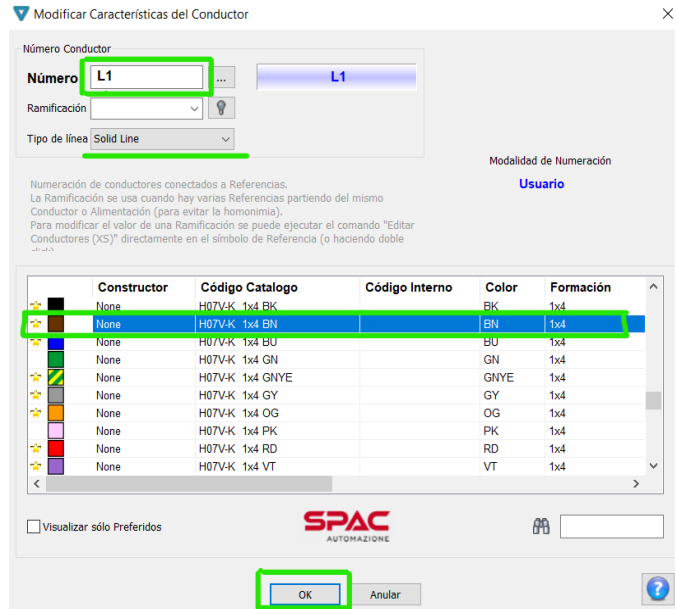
Modificar Características del Conductor

Número Conductor

Número L1 ...

L1

Ramificación

Tipo de línea Solid Line

Modalidad de Numeración

Usuario

Numeración de conductores conectados a Referencias.
La Ramificación se usa cuando hay varias Referencias partiendo del mismo Conductor o Alimentación (para evitar la homonimia).
Para modificar el valor de una Ramificación se puede ejecutar el comando "Editar Conductores (XS)" directamente en el símbolo de Referencia (o haciendo doble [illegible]

| | | Constructor | Código Catalogo | Código Interno | Color | Formación |
|---|---|---|---|---|---|---|
| | | None | H07V-K 1x4 BK | | BK | 1x4 |
| | | None | H07V-K 1x4 BN | | BN | 1x4 |
| | | None | H07V-K 1x4 BU | | BU | 1x4 |
| | | None | H07V-K 1x4 GN | | GN | 1x4 |
| | | None | H07V-K 1x4 GNYE | | GNYE | 1x4 |
| | | None | H07V-K 1x4 GY | | GY | 1x4 |
| | | None | H07V-K 1x4 OG | | OG | 1x4 |
| | | None | H07V-K 1x4 PK | | PK | 1x4 |
| | | None | H07V-K 1x4 RD | | RD | 1x4 |
| | | None | H07V-K 1x4 VT | | VT | 1x4 |

Visualizar sólo Preferidos

SPAC
AUTOMAZIONE

OK Anular

?